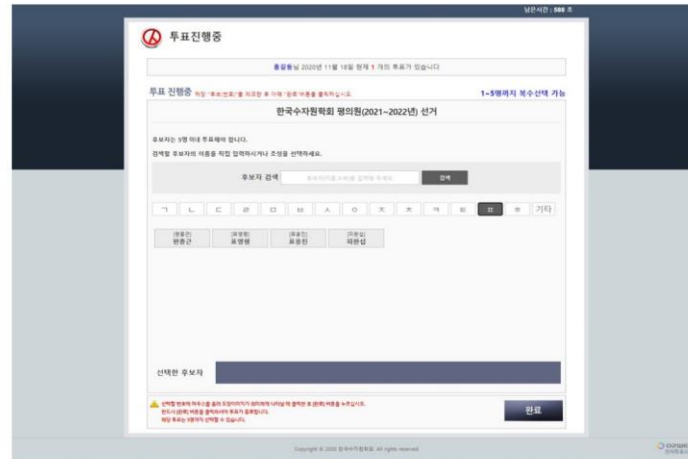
남은시간 : 580 초

투표진행중

홍길동님 2020년 11월 18일 현재 1 개의 투표가 있습니다

투표 진행중 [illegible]

1~5명까지 복수선택 가능

한국수자원학회 평의원(2021~2022년) 선거

후보자는 5명 이내 투표해야 합니다.

검색할 후보자의 이름을 직접 입력하시거나 초성을 선택하세요.

후보자 검색 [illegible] 검색

ㄱ ㄴ ㄷ ㄹ ㅁ ㅂ ㅅ ㅇ ㅈ ㅊ ㅋ ㅌ ㅍ ㅎ 기타

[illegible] 편종근 | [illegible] 표영평 | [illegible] 표종진 | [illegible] 피한섭

선택한 후보자

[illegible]
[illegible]
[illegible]

완료

Copyright © 2020 한국수자원학회. All rights reserved.